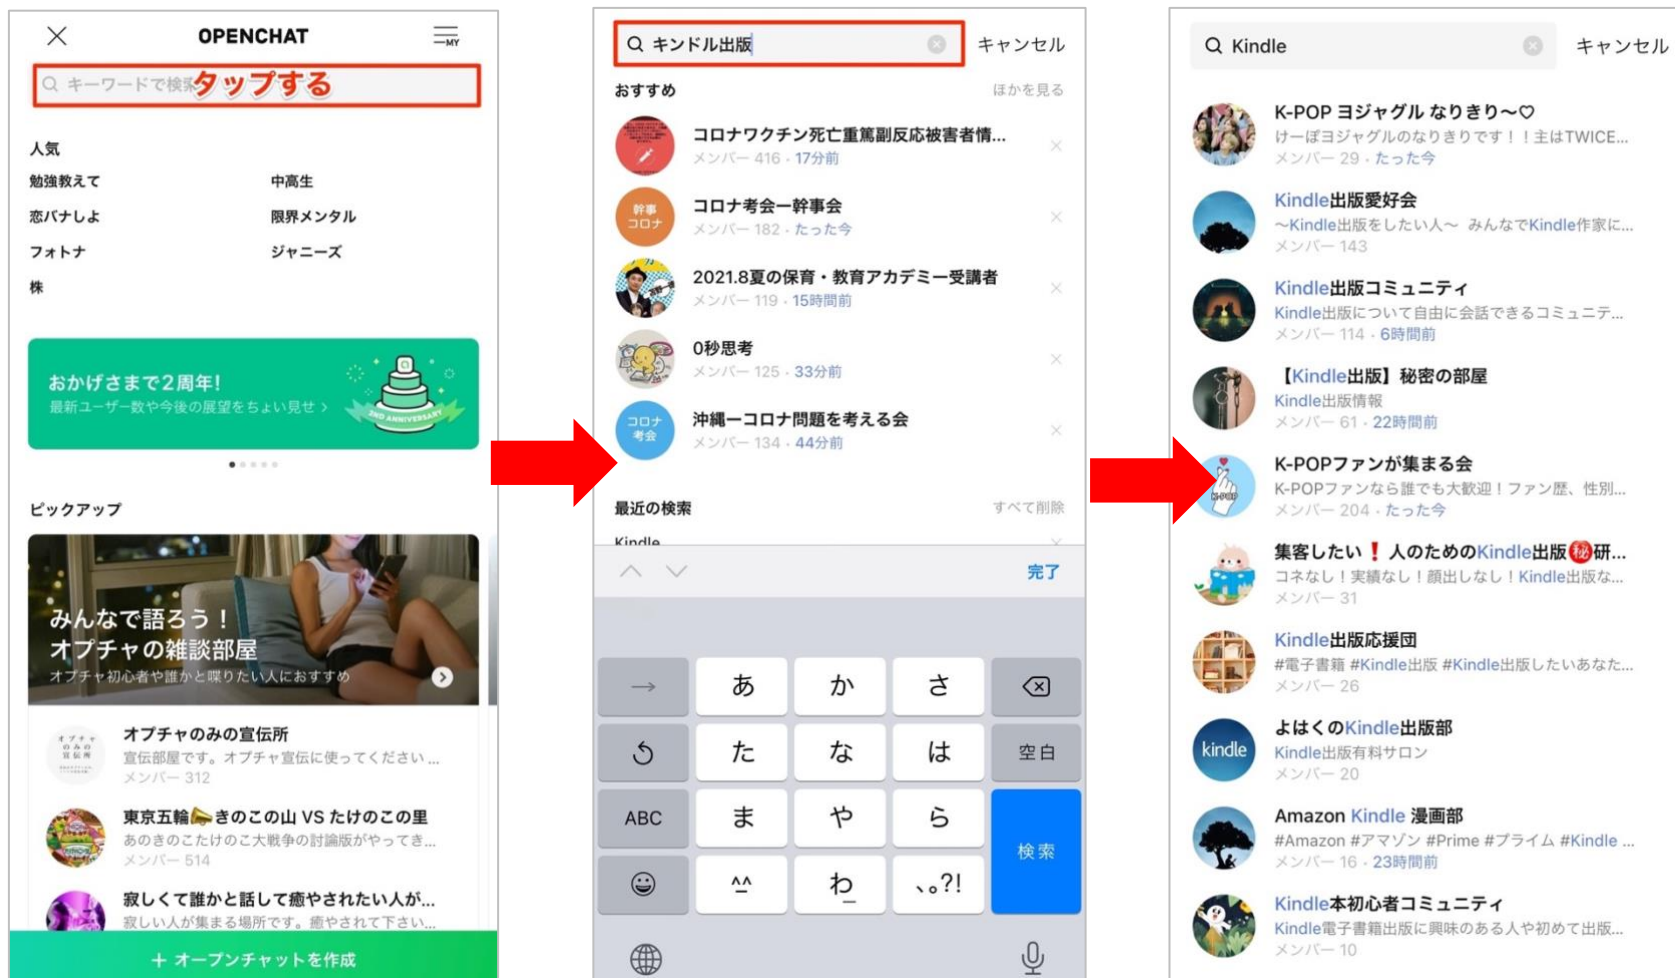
OPENCHAT
MY
キーワードで検索 タップする

人気
勉強教えて
中高生
恋バナしよ
限界メンタル
フォトナ
ジャニーズ
株

おかげさまで2周年!
最新ユーザー数や今後の展望をちょい見せ >
2ND ANNIVERSARY

ピックアップ

みんなで語ろう!
オプチャの雑談部屋
オプチャ初心者や誰かと喋りたい人におすすめ

オプチャのみの宣伝所
宣伝部屋です。オプチャ宣伝に使ってください...
メンバー 312

東京五輪きのこの山 VS たけのこの里
あのきのこたけのこ大戦争の討論版がやってき...
メンバー 514

寂しくて誰かと話して癒やされたい人が...
寂しい人が集まる場所です。癒やされて下さい...

+ オープンチャットを作成

キンドル出版
キャンセル

おすすめ
ほかを見る

コロナワクチン死亡重篤副反応被害者情...
メンバー 416 · 17分前

幹事 コロナ
コロナ考会ー幹事会
メンバー 182 · たった今

2021.8夏の保育・教育アカデミー受講者
メンバー 119 · 15時間前

0秒思考
メンバー 125 · 33分前

コロナ 考会
沖縄ーコロナ問題を考える会
メンバー 134 · 44分前

最近の検索
すべて削除
Kindle

完了

→
あ
か
さ
た
な
は
空白
ABC
ま
や
ら
検索
^^
わ
、。?!

Kindle
キャンセル

K-POP ヨジャグル なりきり〜♡
けーぽヨジャグルのなりきりです!!主はTWICE...
メンバー 29 · たった今

Kindle出版愛好会
〜Kindle出版をしたい人〜 みんなでKindle作家に...
メンバー 143

Kindle出版コミュニティ
Kindle出版について自由に会話できるコミュニテ...
メンバー 114 · 6時間前

【Kindle出版】秘密の部屋
Kindle出版情報
メンバー 61 · 22時間前

K-POPファンが集まる会
K-POPファンなら誰でも大歓迎!ファン歴、性別...
メンバー 204 · たった今

集客したい❗人のためのKindle出版㊙研...
コネなし!実績なし!顔出しなし!Kindle出版な...
メンバー 31

Kindle出版応援団
#電子書籍 #Kindle出版 #Kindle出版したいあなた...
メンバー 26

kindle
よはくのKindle出版部
Kindle出版有料サロン
メンバー 20

Amazon Kindle 漫画部
#Amazon #アマゾン #Prime #プライム #Kindle ...
メンバー 16 · 23時間前

Kindle本初心者コミュニティ
Kindle電子書籍出版に興味のある人や初めて出版...
メンバー 10